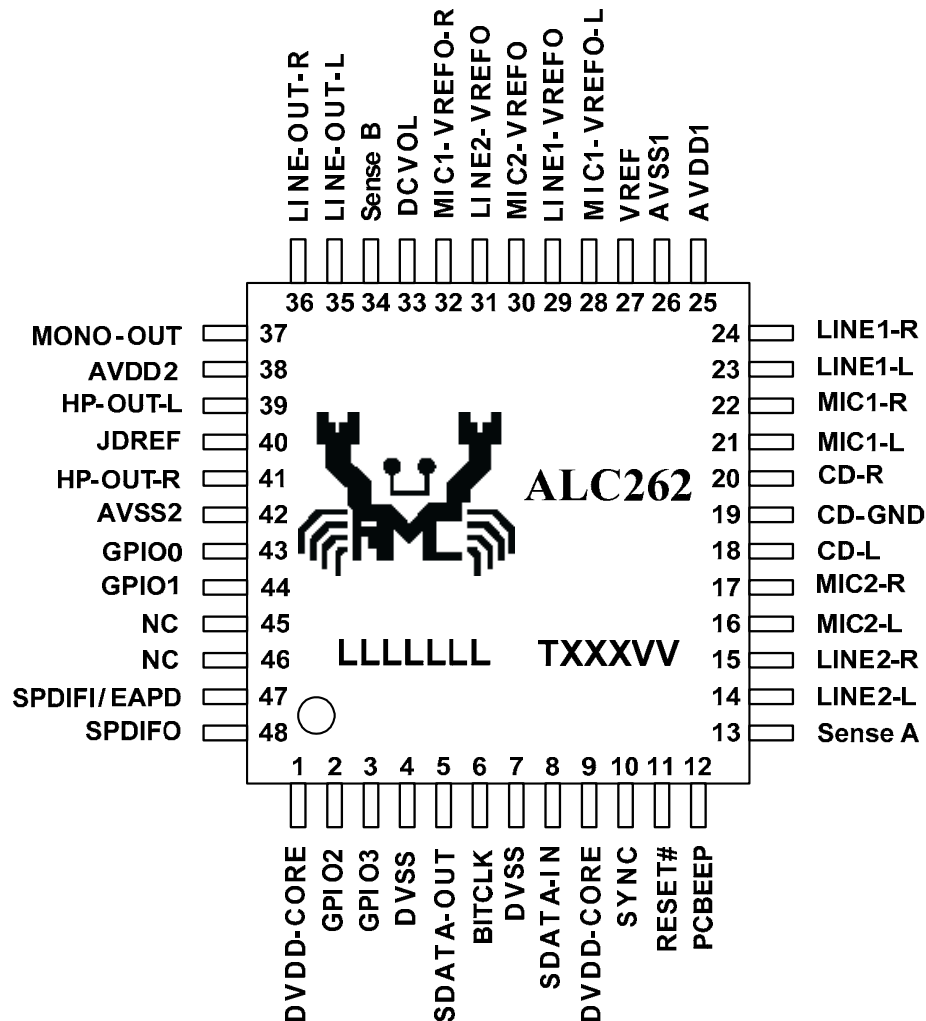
LINE-OUT-R
LINE-OUT-L
Sense B
DCVOL
MIC1-VREFO-R
LINE2-VREFO
MIC2-VREFO
LINE1-VREFO
MIC1-VREFO-L
VREF
AVSS1
AVDD1

36 35 34 33 32 31 30 29 28 27 26 25

MONO-OUT 37
AVDD2 38
HP-OUT-L 39
JDREF 40
HP-OUT-R 41
AVSS2 42
GPIO0 43
GPIO1 44
NC 45
NC 46
SPDIFI/EAPD 47
SPDIFO 48

24 LINE1-R
23 LINE1-L
22 MIC1-R
21 MIC1-L
20 CD-R
19 CD-GND
18 CD-L
17 MIC2-R
16 MIC2-L
15 LINE2-R
14 LINE2-L
13 Sense A

ALC262

LLLLLLL TXXXVV

1 2 3 4 5 6 7 8 9 10 11 12

DVDD-CORE
GPIO2
GPIO3
DVSS
SDATA-OUT
BITCLK
DVSS
SDATA-IN
DVDD-CORE
SYNC
RESET#
PCBEEP